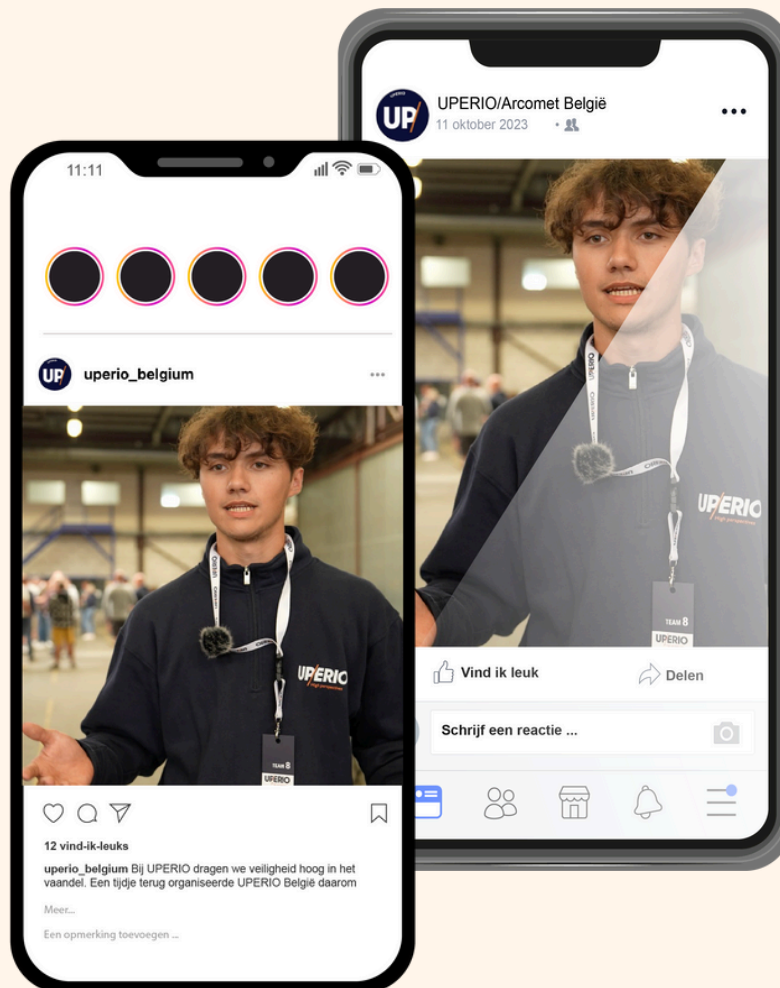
UP
UPERIO/Arcomet België
11 oktober 2023 •
...

UPERIO
TEAM 8
UPERIO

Vind ik leuk
Delen
Schrijf een reactie ...

11:11

UP
uperio_belgium
...

UPERIO
TEAM 8
UPERIO

12 vind-ik-leuks
uperio_belgium Bij UPERIO dragen we veiligheid hoog in het vaandel. Een tijdje terug organiseerde UPERIO België daarom
Meer...
Een opmerking toevoegen ...